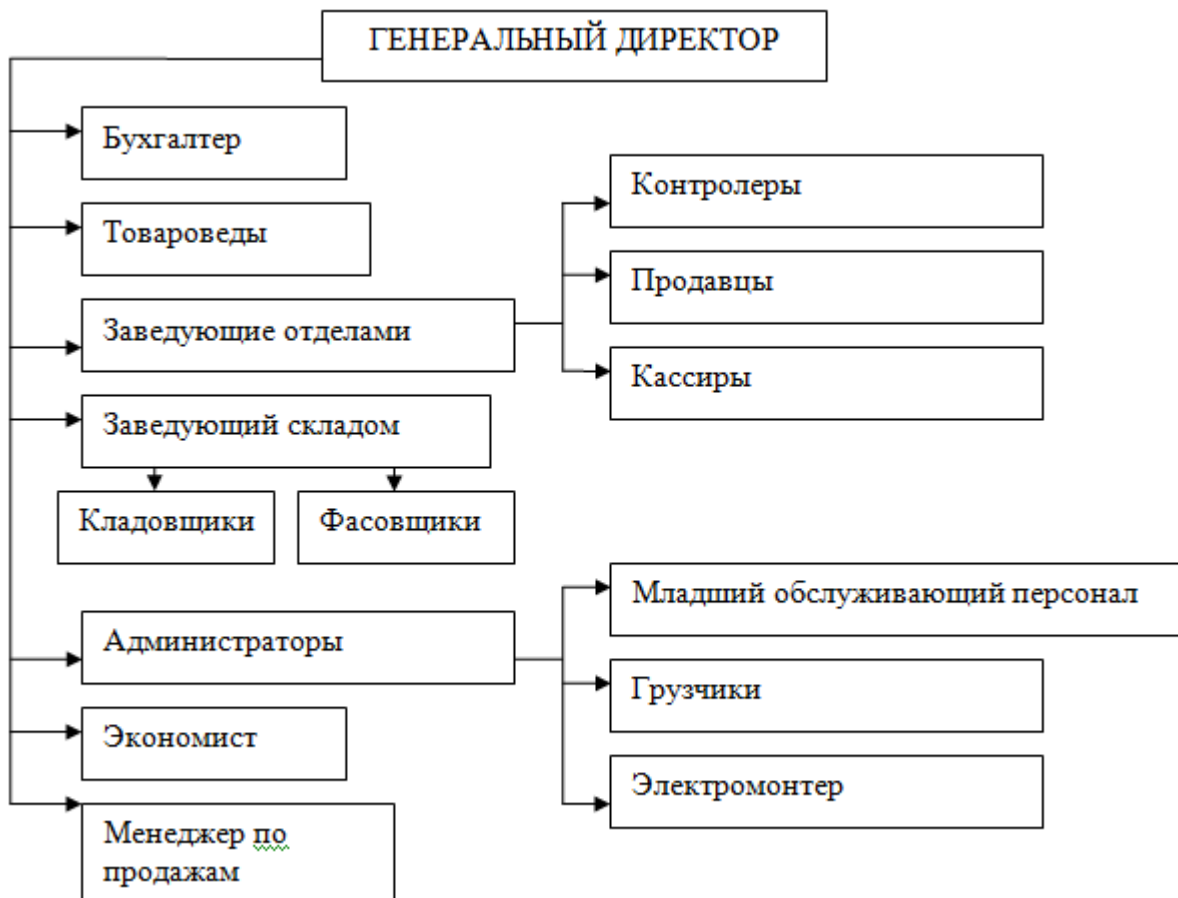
ГЕНЕРАЛЬНЫЙ ДИРЕКТОР

Бухгалтер

Товароведы

Заведующие отделами

Контролеры

Продавцы

Кассиры

Заведующий складом

Кладовщики

Фасовщики

Младший обслуживающий персонал

Администраторы

Грузчики

Экономист

Электромонтер

Менеджер по продажам